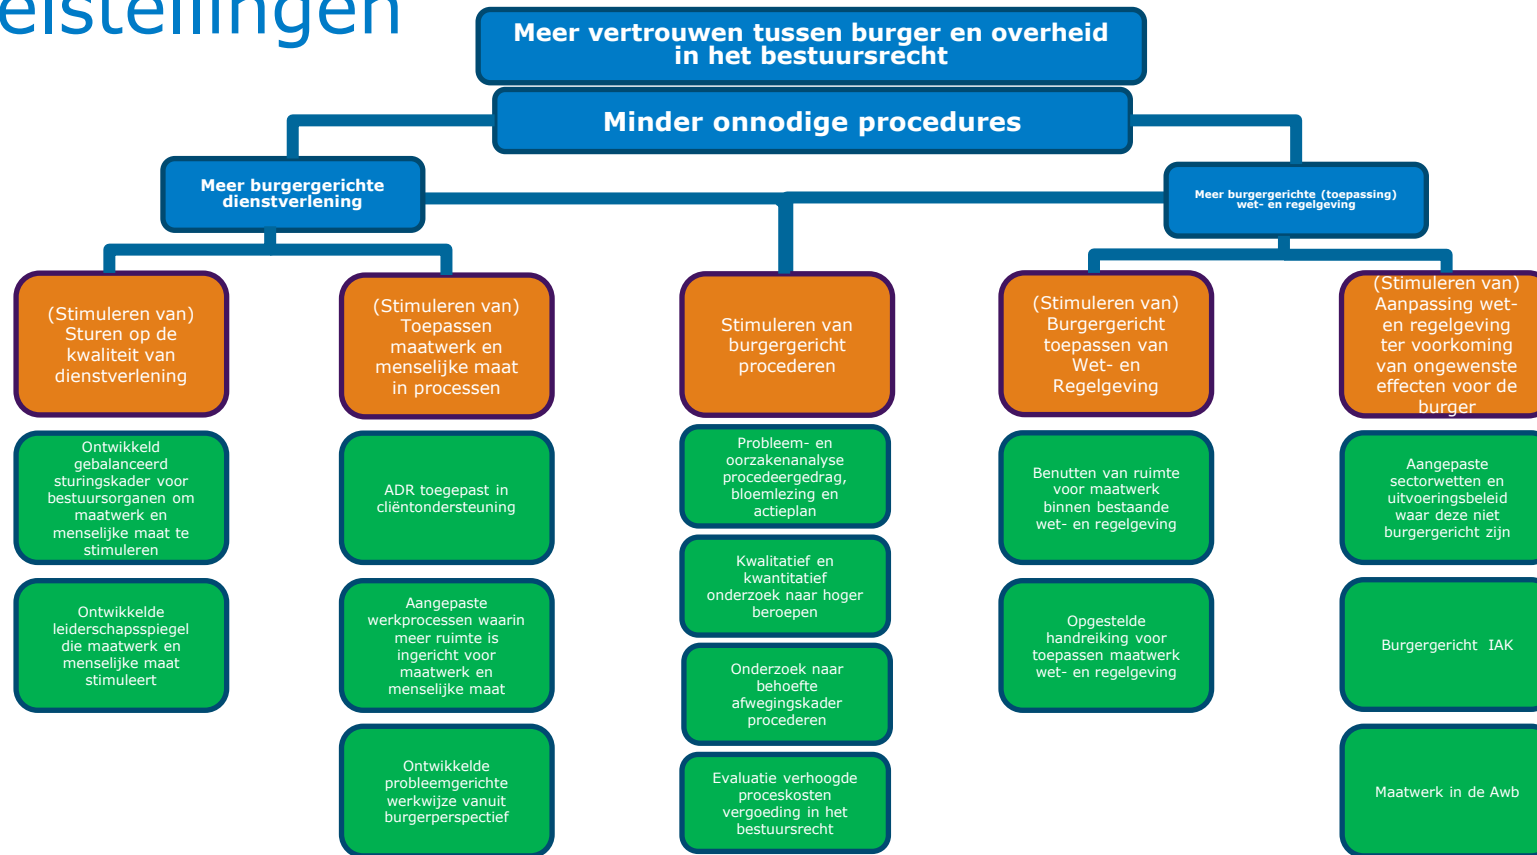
eistellingen

Meer vertrouwen tussen burger en overheid in het bestuursrecht

Minder onnodige procedures

Meer burgergerichte dienstverlening

Meer burgergerichte (toepassing) wet- en regelgeving

(Stimuleren van) Sturen op de kwaliteit van dienstverlening

Ontwikkeld gebalanceerd sturingskader voor bestuursorganen om maatwerk en menselijke maat te stimuleren

Ontwikkelde leiderschapsspiegel die maatwerk en menselijke maat stimuleert

(Stimuleren van) Toepassen maatwerk en menselijke maat in processen

ADR toegepast in cliëntondersteuning

Aangepaste werkprocessen waarin meer ruimte is ingericht voor maatwerk en menselijke maat

Ontwikkelde probleemgerichte werkwijze vanuit burgerperspectief

Stimuleren van burgergericht procederen

Probleem- en oorzakenanalyse procedeergedrag, bloemlezing en actieplan

Kwalitatief en kwantitatief onderzoek naar hoger beroepen

Onderzoek naar behoefte afwegingskader procederen

Evaluatie verhoogde proceskosten vergoeding in het bestuursrecht

(Stimuleren van) Burgergericht toepassen van Wet- en Regelgeving

Benutten van ruimte voor maatwerk binnen bestaande wet- en regelgeving

Opgestelde handreiking voor toepassen maatwerk wet- en regelgeving

(Stimuleren van) Aanpassing wet- en regelgeving ter voorkoming van ongewenste effecten voor de burger

Aangepaste sectorwetten en uitvoeringsbeleid waar deze niet burgergericht zijn

Burgergericht IAK

Maatwerk in de Awb